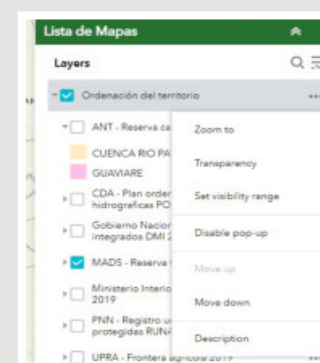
Lista de Mapas

Layers

Ordenación del territorio

ANT - Reserva ca

CUENCA RIO PA

GUAVIARE

CDA - Plan order hidrograficas PO

Gobierno Nacion integrados DMI 2

MADS - Reserva

Ministerio Interio 2019

PNN - Registro u protegidas RUNA

UPRA - Frontera agrícola 2019

Zoom to

Transparency

Set visibility range

Disable pop-up

Move up

Move down

Description